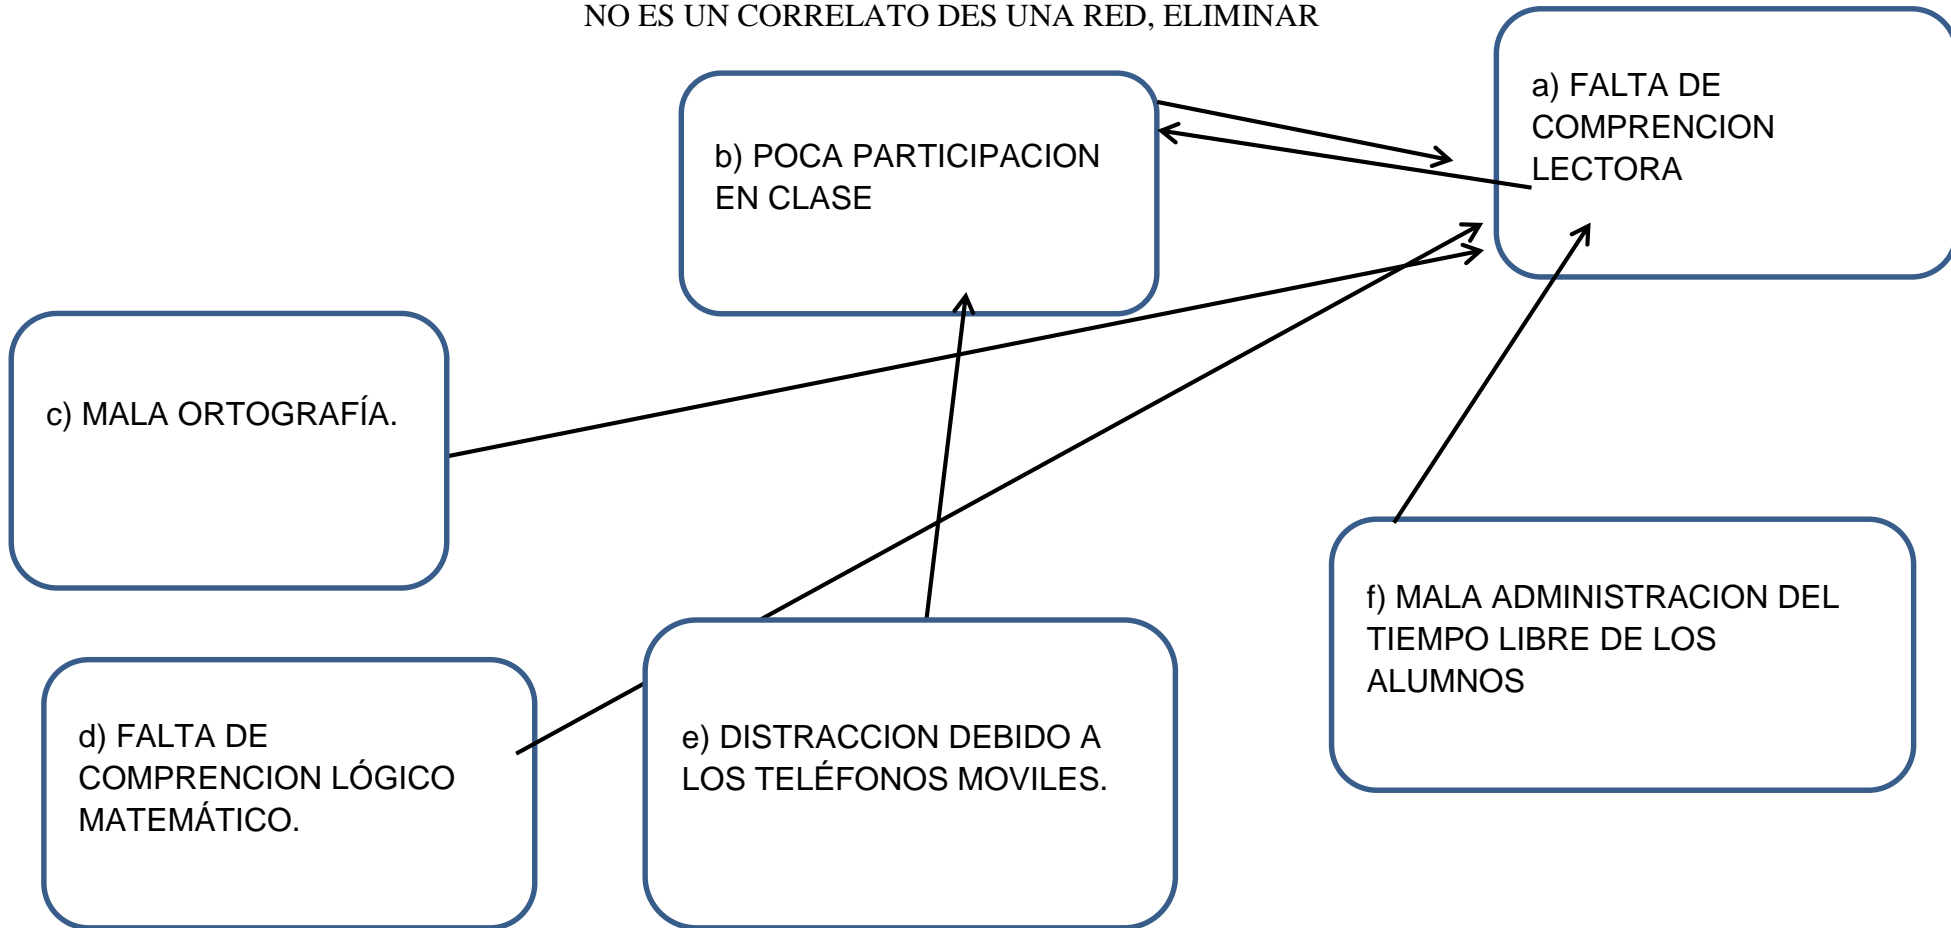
NO ES UN CORRELATO DES UNA RED, ELIMINAR

a) FALTA DE COMPRENCION LECTORA

b) POCA PARTICIPACION EN CLASE

c) MALA ORTOGRAFÍA.

f) MALA ADMINISTRACION DEL TIEMPO LIBRE DE LOS ALUMNOS

d) FALTA DE COMPRENCION LÓGICO MATEMÁTICO.

e) DISTRACCION DEBIDO A LOS TELÉFONOS MOVILES.